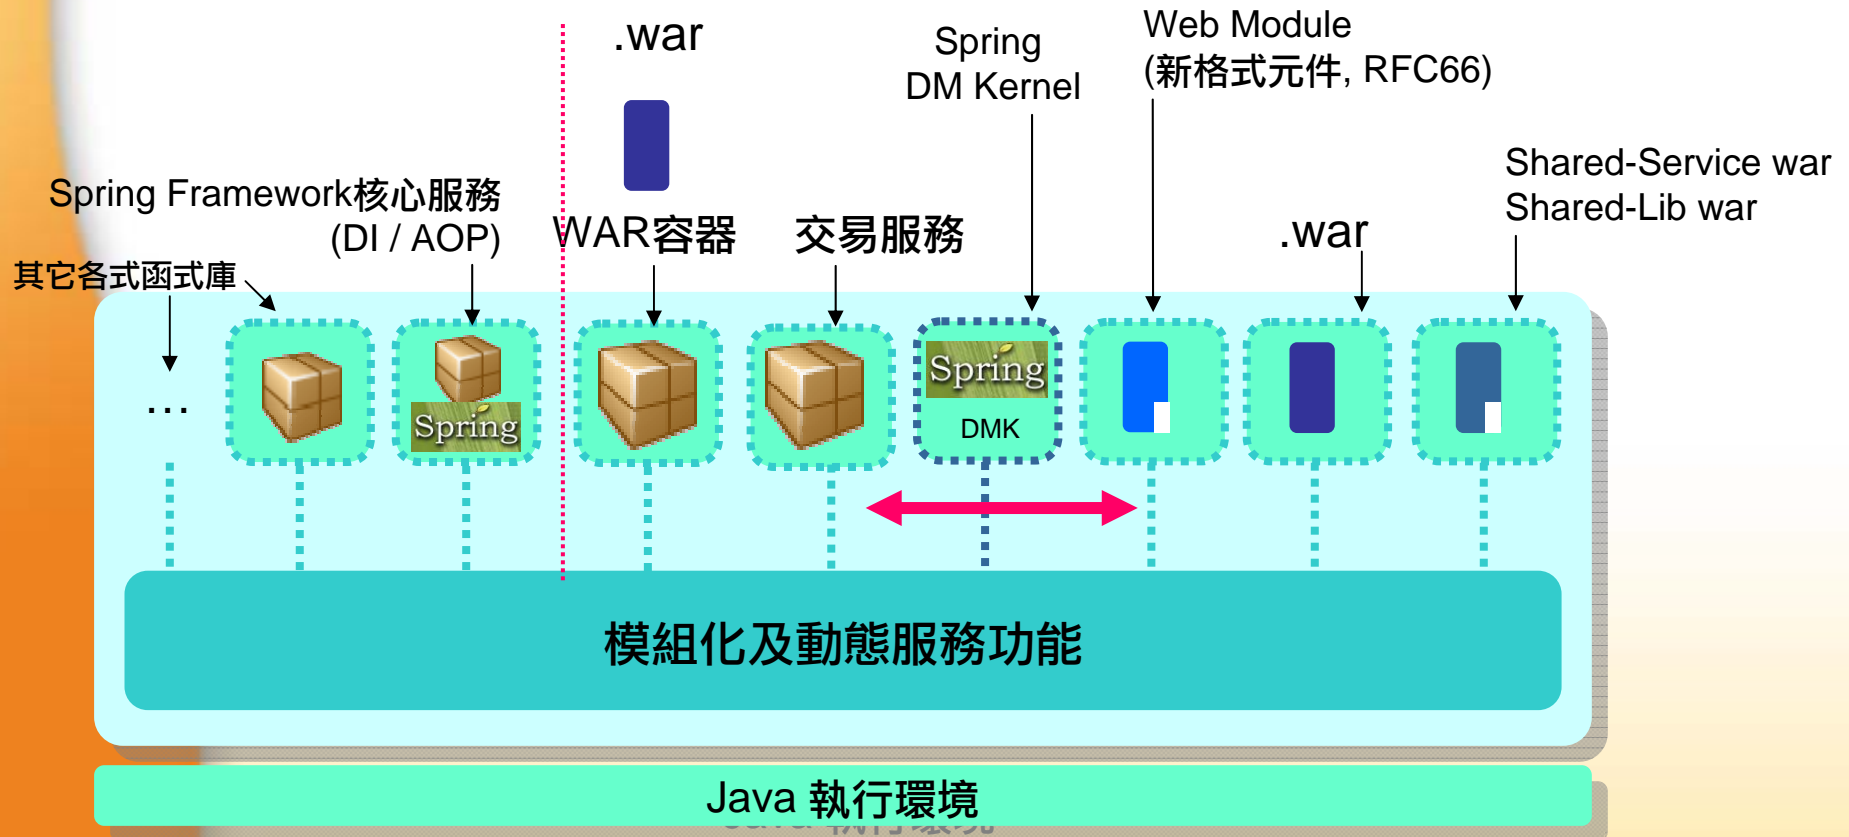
.war

Spring
DM Kernel

Web Module
(新格式元件, RFC66)

Shared-Service war
Shared-Lib war

Spring Framework核心服務
(DI / AOP)

WAR容器

交易服務

.war

其它各式函式庫

...

Spring

Spring

DMK

模組化及動態服務功能

Java 執行環境